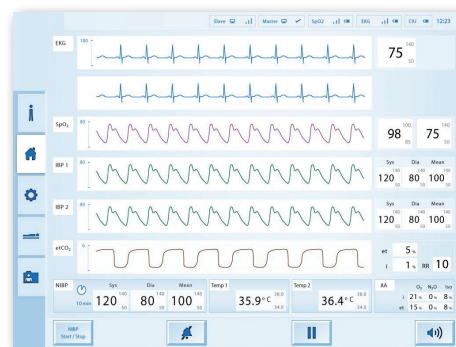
Slave | Master | SpO2 | EKG | CIU | 12:23

EKG 180

75 140 50

SpO$_2$ 80

98 100 85

75

IBP 1 80

Sys Dia Mean
120 140 50 80 140 50 100 140 50

IBP 2 80

Sys Dia Mean
120 140 50 80 140 50 100 140 50

etCO$_2$ %

et 5 %
i 1 % RR 10

NIBP 10 min Sys 120 140 50 Dia 80 140 50 Mean 100 140 50

Temp 1 35.9 °C 38.0 34.0

Temp 2 36.4 °C 38.0 34.0

AA O$_2$ N$_2$O Iso
i 21 % 0 % 8 %
et 15 % 0 % 8 %

NIBP Start / Stop